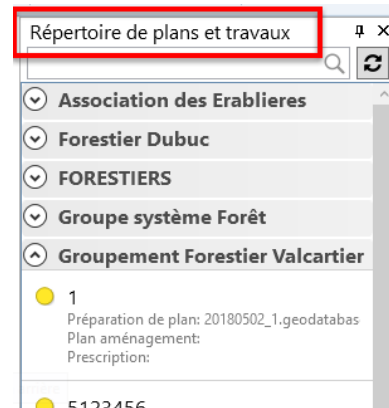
Répertoire de plans et travaux

Association des Erablieres

Forestier Dubuc

FORESTIERS

Groupe système Forêt

Groupement Forestier Valcartier

1
Préparation de plan: 20180502_1.geodatabas
Plan aménagement:
Prescription:

5123456